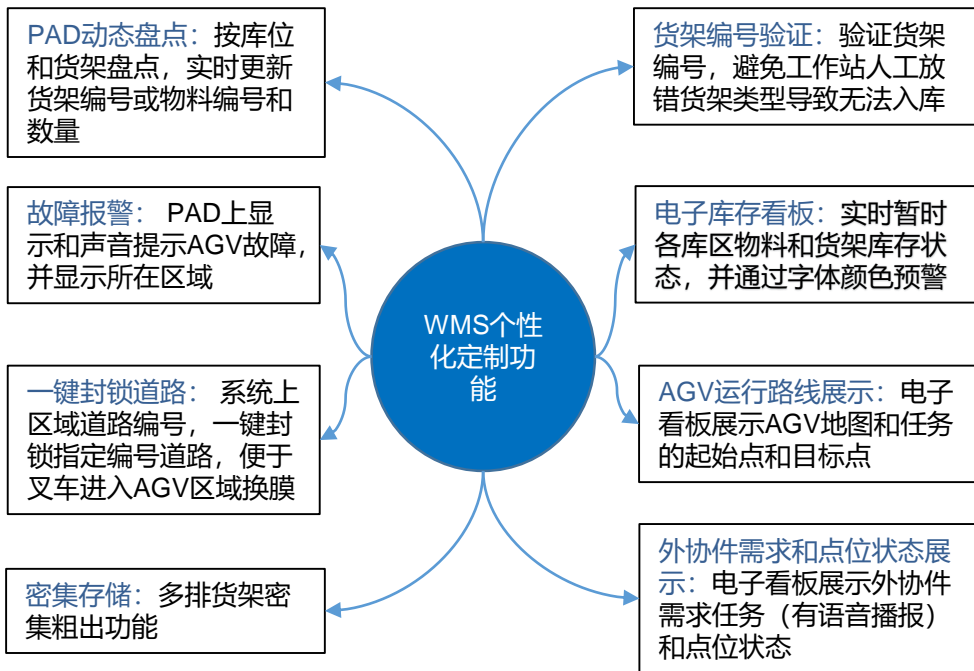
PAD动态盘点：按库位和货架盘点，实时更新货架编号或物料编号和数量

故障报警： PAD上显示和声音提示AGV故障，并显示所在区域

一键封锁道路： 系统上区域道路编号，一键封锁指定编号道路，便于叉车进入AGV区域换膜

密集存储：多排货架密集粗出功能

WMS个性化定制功能

货架编号验证：验证货架编号，避免工作站人工放错货架类型导致无法入库

电子库存看板：实时暂时各库区物料和货架库存状态，并通过字体颜色预警

AGV运行路线展示：电子看板展示AGV地图和任务的起始点和目标点

外协件需求和点位状态展示：电子看板展示外协件需求任务（有语音播报）和点位状态